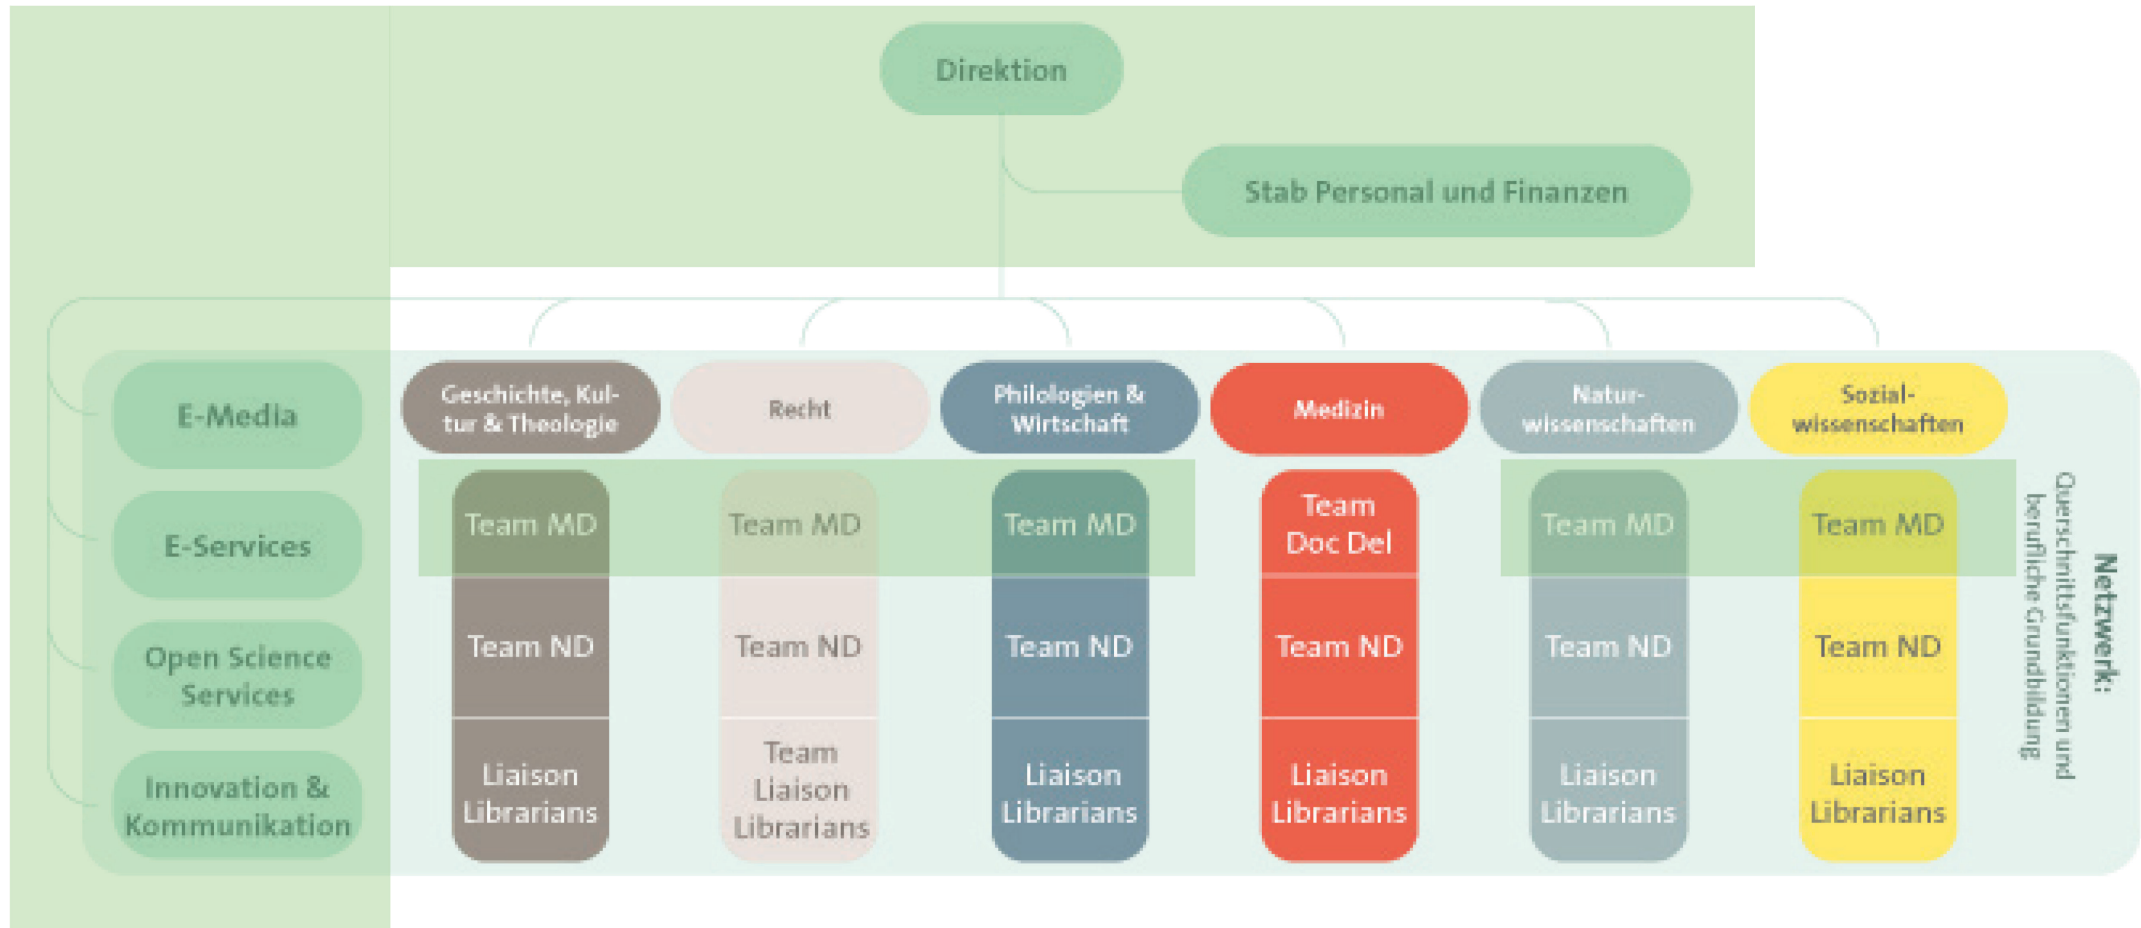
Direktion

Stab Personal und Finanzen

E-Media

E-Services

Open Science Services

Innovation & Kommunikation

Geschichte, Kultur & Theologie

Team MD

Team ND

Liaison Librarians

Recht

Team MD

Team ND

Team Liaison Librarians

Philologien & Wirtschaft

Team MD

Team ND

Liaison Librarians

Medizin

Team Doc Del

Team ND

Liaison Librarians

Naturwissenschaften

Team MD

Team ND

Liaison Librarians

Sozialwissenschaften

Team MD

Team ND

Liaison Librarians

Netzwerk: Querschnittsfunktionen und berufliche Grundbildung